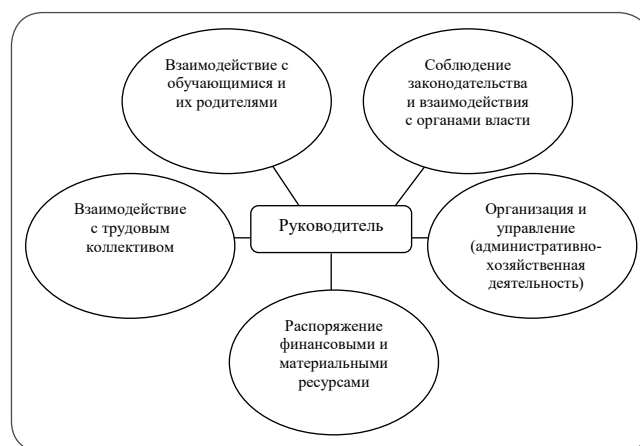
Взаимодействие с обучающимися и их родителями

Соблюдение законодательства и взаимодействия с органами власти

Взаимодействие с трудовым коллективом

Руководитель

Организация и управление (административно-хозяйственная деятельность)

Распоряжение финансовыми и материальными ресурсами